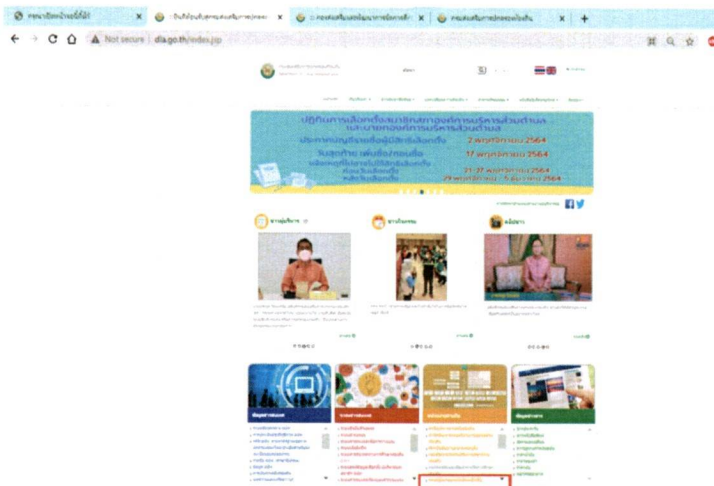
Not secure | dla.go.th/index.jsp

ปฏิทินการเลือกตั้งสมาชิกสภาองค์การบริหารส่วนตำบล และนายกองค์การบริหารส่วนตำบล

ประกาศบัญชีรายชื่อผู้มีสิทธิเลือกตั้ง 2 พฤศจิกายน 2564

วันสุดท้าย เพิ่มชื่อ/ถอนชื่อ 17 พฤศจิกายน 2564

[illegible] 21-27 พฤศจิกายน 2564

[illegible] 29 พฤศจิกายน - 5 ธันวาคม 2564

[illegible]